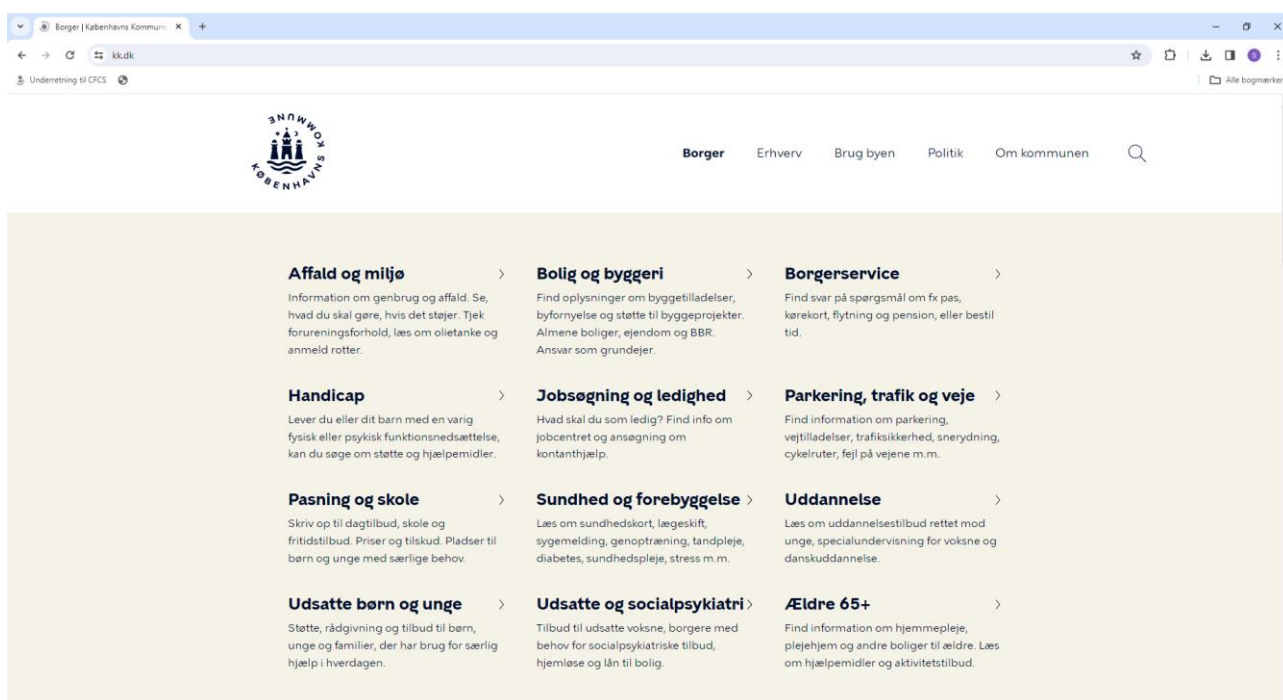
Borger | Københavns Kommune ×
kk.dk
Underretning til CFCS
Alle bogmærker

KØBENHAVNS KOMMUNE

Borger Erhverv Brug byen Politik Om kommunen

Affald og miljø
Information om genbrug og affald. Se, hvad du skal gøre, hvis det støjer. Tjek forureningsforhold, læs om olietanke og anmeld rotter.

Bolig og byggeri
Find oplysninger om byggetilladelser, byfornyelse og støtte til byggeprojekter. Almene boliger, ejendom og BBR. Ansvar som grundejer.

Borgerservice
Find svar på spørgsmål om fx pas, kørekort, flytning og pension, eller bestil tid.

Handicap
Lever du eller dit barn med en varig fysisk eller psykisk funktionsnedsættelse, kan du søge om støtte og hjælpemidler.

Jobsøgning og ledighed
Hvad skal du som ledig? Find info om jobcentret og ansøgning om kontanthjælp.

Parkering, trafik og veje
Find information om parkering, vejtilladelser, trafiksikkerhed, snerydning, cykelruter, fejl på vejene m.m.

Pasning og skole
Skriv op til dagtilbud, skole og fritidstilbud. Priser og tilskud. Pladser til børn og unge med særlige behov.

Sundhed og forebyggelse
Læs om sundhedskort, lægeskift, sygemelding, genoptræning, tandpleje, diabetes, sundhedspleje, stress m.m.

Uddannelse
Læs om uddannelsestilbud rettet mod unge, specialundervisning for voksne og danskuddannelse.

Udsatte børn og unge
Støtte, rådgivning og tilbud til børn, unge og familier, der har brug for særlig hjælp i hverdagen.

Udsatte og socialpsykiatri
Tilbud til udsatte voksne, borgere med behov for socialpsykiatriske tilbud, hjemløse og lån til bolig.

Ældre 65+
Find information om hjemmepleje, plejehjem og andre boliger til ældre. Læs om hjælpemidler og aktivitetstilbud.